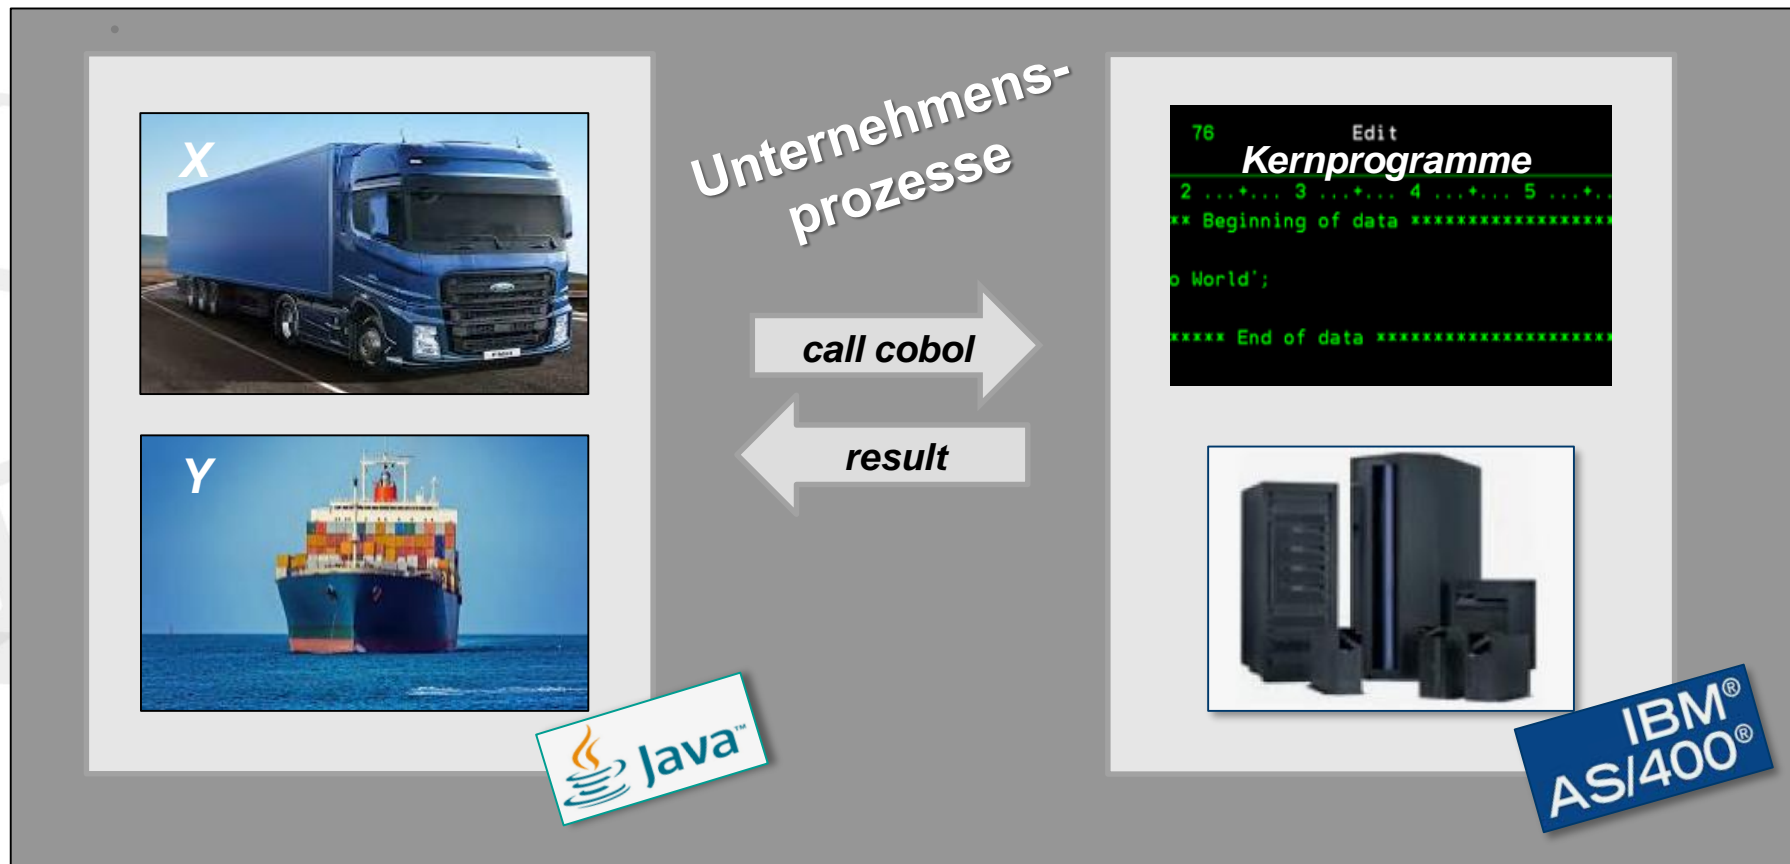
X

Y

Java™

Unternehmens-prozesse

call cobol

result

76 Edit

Kernprogramme

2 ...+... 3 ...+... 4 ...+... 5 ...+..

** Beginning of data ****************

o World';

***** End of data ******************

IBM®
AS/400®